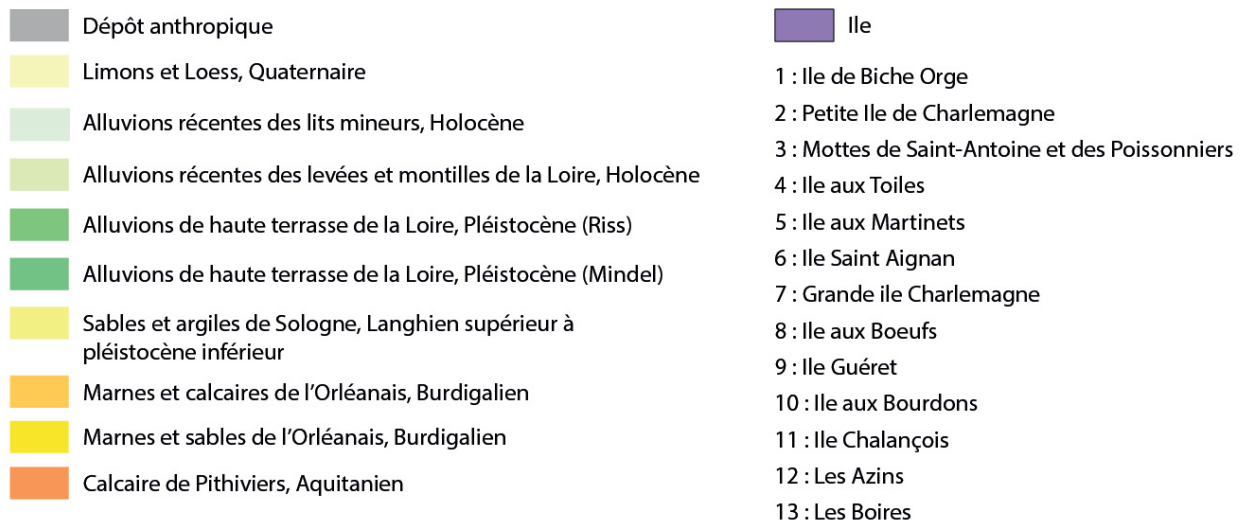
Dépôt anthropique

Limons et Loess, Quaternaire

Alluvions récentes des lits mineurs, Holocène

Alluvions récentes des levées et montilles de la Loire, Holocène

Alluvions de haute terrasse de la Loire, Pléistocène (Riss)

Alluvions de haute terrasse de la Loire, Pléistocène (Mindel)

Sables et argiles de Sologne, Langhien supérieur à pléistocène inférieur

Marnes et calcaires de l'Orléanais, Burdigalien

Marnes et sables de l'Orléanais, Burdigalien

Calcaire de Pithiviers, Aquitanien

Ile

1 : Ile de Biche Orge
2 : Petite Ile de Charlemagne
3 : Mottes de Saint-Antoine et des Poissonniers
4 : Ile aux Toiles
5 : Ile aux Martinets
6 : Ile Saint Aignan
7 : Grande ile Charlemagne
8 : Ile aux Boeufs
9 : Ile Guéret
10 : Ile aux Bourdons
11 : Ile Chalançois
12 : Les Azins
13 : Les Boires